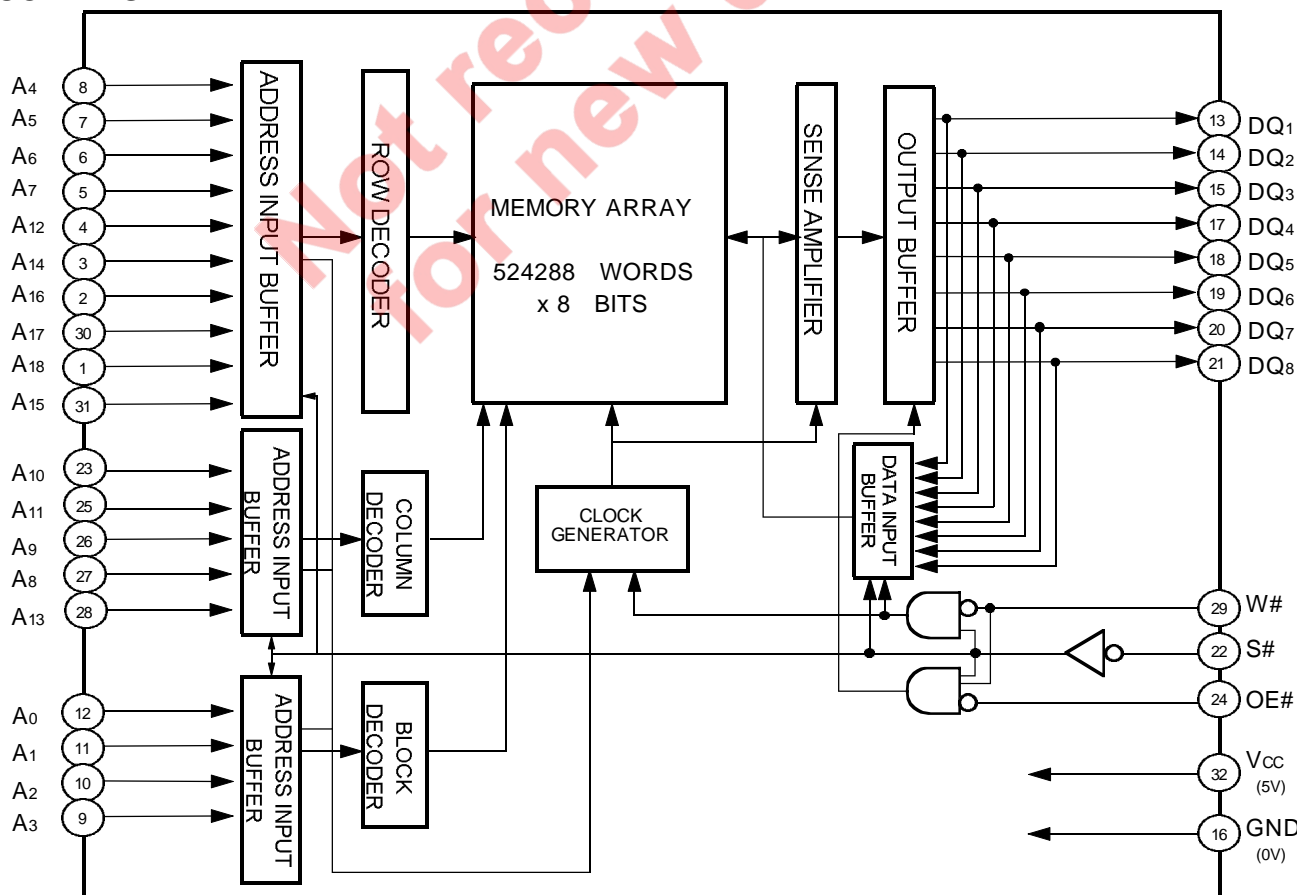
Not recommended for new design

A4 8
A5 7
A6 6
A7 5
A12 4
A14 3
A16 2
A17 30
A18 1
A15 31

A10 23
A11 25
A9 26
A8 27
A13 28

A0 12
A1 11
A2 10
A3 9

ADDRESS INPUT BUFFER
ROW DECODER
MEMORY ARRAY
524288 WORDS
x 8 BITS
SENSE AMPLIFIER
OUTPUT BUFFER
ADDRESS INPUT BUFFER
COLUMN DECODER
CLOCK GENERATOR
DATA INPUT BUFFER
ADDRESS INPUT BUFFER
BLOCK DECODER

13 DQ1
14 DQ2
15 DQ3
17 DQ4
18 DQ5
19 DQ6
20 DQ7
21 DQ8

29 W#
22 S#
24 OE#
32 VCC (5V)
16 GND (0V)